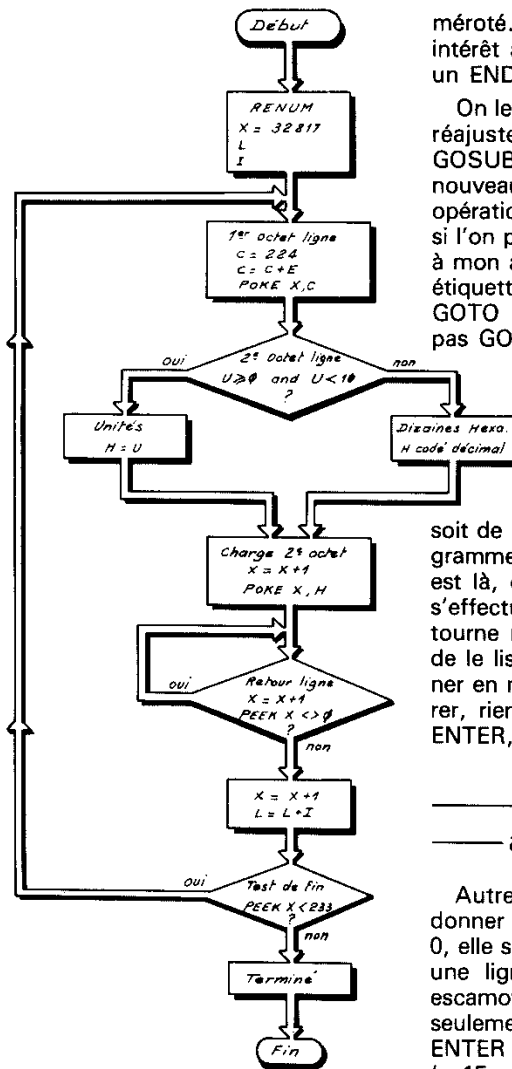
Début

RENUM
X = 32817
L
I

1er octet ligne
C = 224
C = C+E
POKE X,C

2e Octet ligne
U ≥ 0 and U < 10
?

oui

non

Unités
H = U

Dizaines Hexa.
H code décimal

Charge 2e octet
X = X+1
POKE X, H

Retour ligne
X = X+1
PEEK X <> 0
?

oui

non

X = X+1
L = L+I

Test de fin
PEEK X < 233
?

oui

non

Terminé

Fin

méroté. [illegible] intérêt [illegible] un END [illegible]

On le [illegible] réajuste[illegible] GOSUB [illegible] nouveau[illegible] opératio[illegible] si l'on p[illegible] à mon a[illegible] étiquett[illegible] GOTO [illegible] pas GO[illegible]

soit de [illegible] gramme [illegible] est là, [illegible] s'effectu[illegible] tourne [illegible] de le lis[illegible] ner en m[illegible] rer, rien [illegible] ENTER, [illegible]

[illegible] a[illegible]

Autre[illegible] donner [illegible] 0, elle s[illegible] une lign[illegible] escamot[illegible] seuleme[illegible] ENTER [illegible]